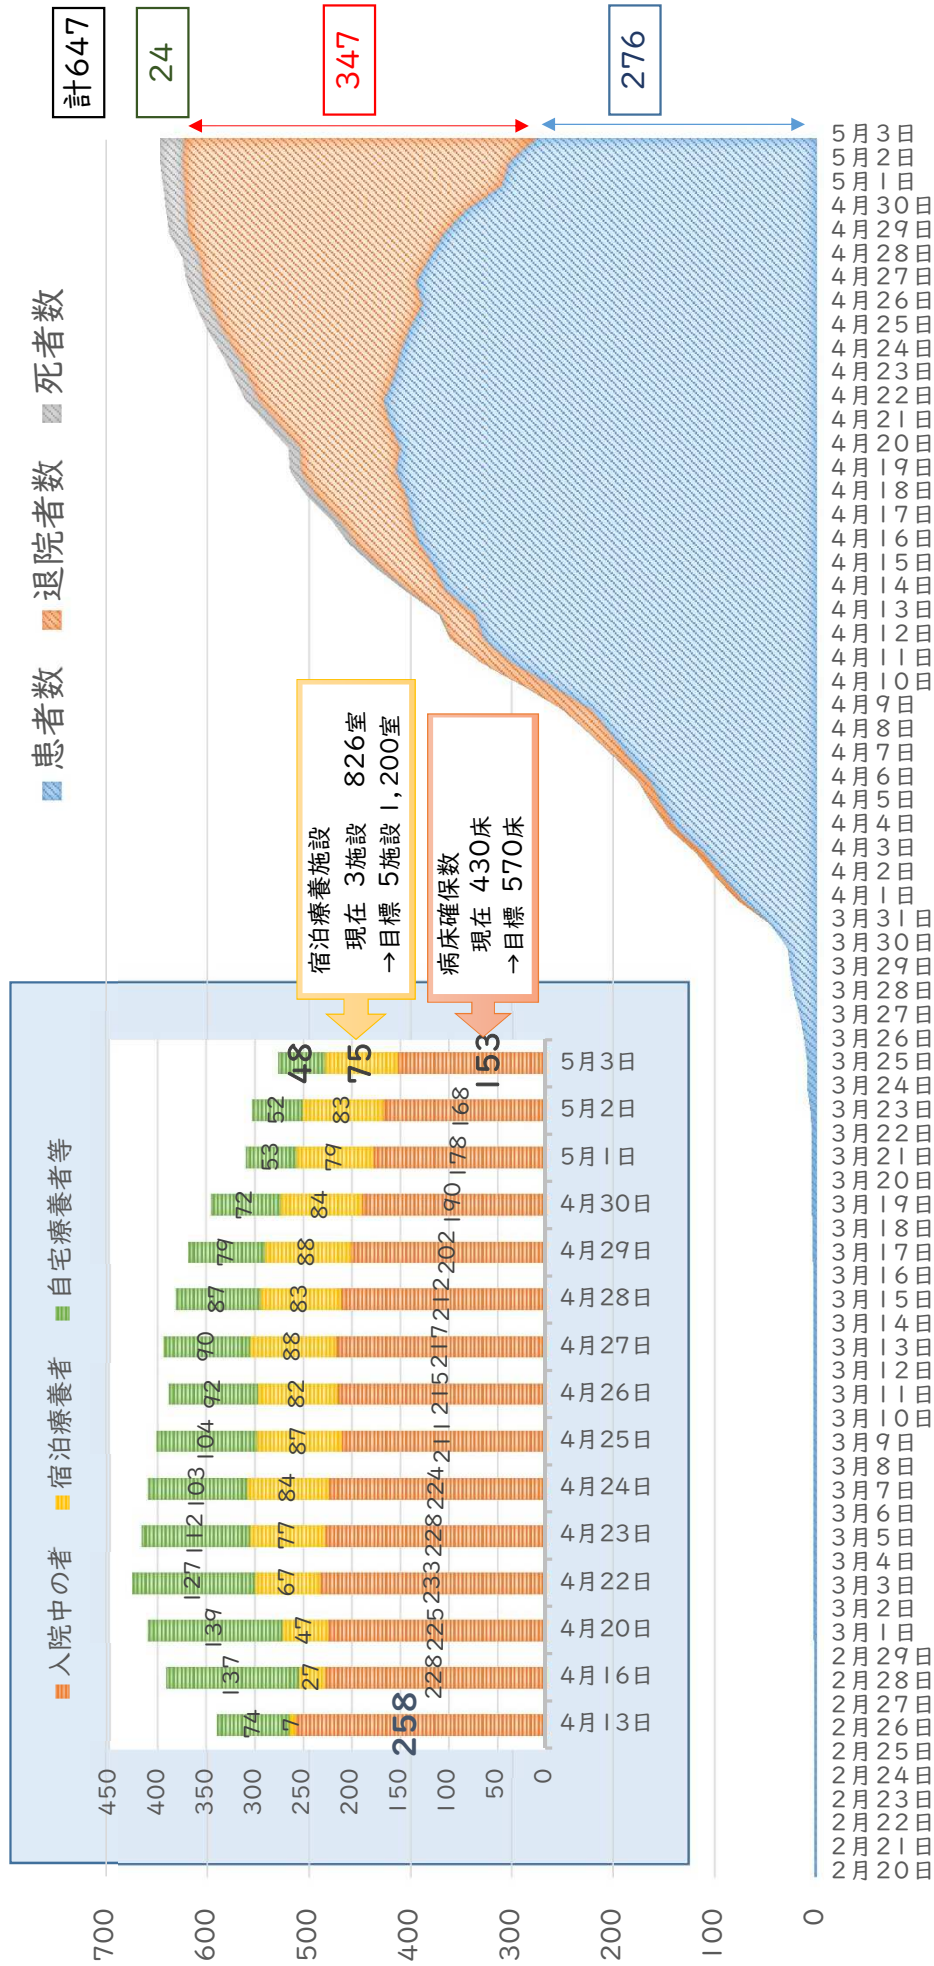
計647
24
347
276

患者数 退院者数 死者数

宿泊療養施設
現在 3施設 826室
→目標 5施設 1,200室

病床確保数
現在 430床
→目標 570床

入院中の者 宿泊療養者 自宅療養者等

| | 入院中の者 | 宿泊療養者 | 自宅療養者等 |
|---|---|---|---|
| 4月13日 | 258 | 7 | 74 |
| 4月16日 | 228 | 27 | 137 |
| 4月20日 | 225 | 47 | 139 |
| 4月22日 | 233 | 67 | 127 |
| 4月23日 | 228 | 77 | 112 |
| 4月24日 | 224 | 84 | 103 |
| 4月25日 | 211 | 87 | 104 |
| 4月26日 | 215 | 82 | 92 |
| 4月27日 | 217 | 88 | 90 |
| 4月28日 | 212 | 83 | 87 |
| 4月29日 | 202 | 88 | 79 |
| 4月30日 | 190 | 84 | 72 |
| 5月1日 | 178 | 79 | 53 |
| 5月2日 | 168 | 83 | 52 |
| 5月3日 | 153 | 75 | 48 |

450 400 350 300 250 200 150 100 50 0

700 600 500 400 300 200 100 0

2月20日 2月21日 2月22日 2月23日 2月24日 2月25日 2月26日 2月27日 2月28日 2月29日 3月1日 3月2日 3月3日 3月4日 3月5日 3月6日 3月7日 3月8日 3月9日 3月10日 3月11日 3月12日 3月13日 3月14日 3月15日 3月16日 3月17日 3月18日 3月19日 3月20日 3月21日 3月22日 3月23日 3月24日 3月25日 3月26日 3月27日 3月28日 3月29日 3月30日 3月31日 4月1日 4月2日 4月3日 4月4日 4月5日 4月6日 4月7日 4月8日 4月9日 4月10日 4月11日 4月12日 4月13日 4月14日 4月15日 4月16日 4月17日 4月18日 4月19日 4月20日 4月21日 4月22日 4月23日 4月24日 4月25日 4月26日 4月27日 4月28日 4月29日 4月30日 5月1日 5月2日 5月3日